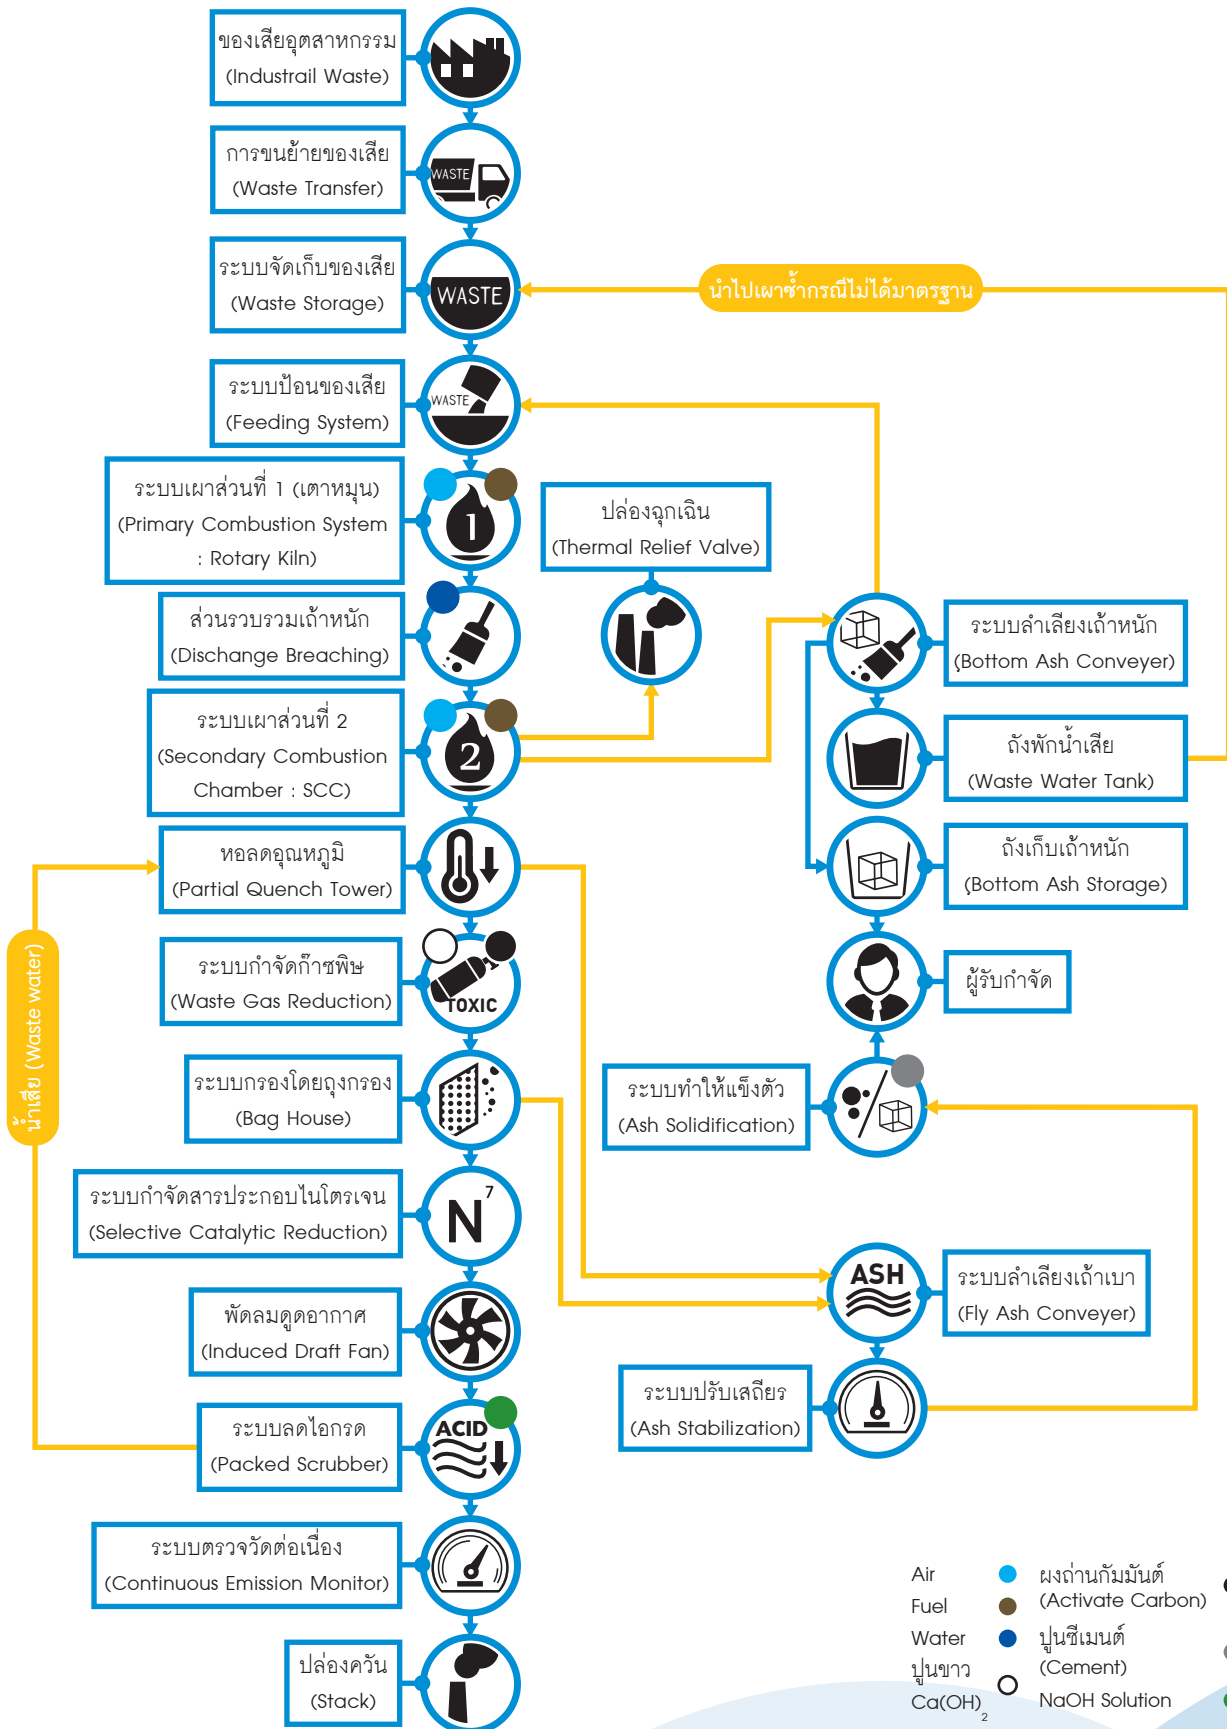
ของเสียอุตสาหกรรม (Industrail Waste)

WASTE

การขนย้ายของเสีย (Waste Transfer)

WASTE

ระบบจัดเก็บของเสีย (Waste Storage)

นำไปเผาซ้ำกรณีไม่ได้มาตรฐาน

WASTE

ระบบป้อนของเสีย (Feeding System)

1

ระบบเผาส่วนที่ 1 (เตาหมุน) (Primary Combustion System : Rotary Kiln)

ปล่องฉุกเฉิน (Thermal Relief Valve)

ส่วนรวบรวมเถ้าหนัก (Dischange Breaching)

ระบบลำเลียงเถ้าหนัก (Bottom Ash Conveyer)

2

ระบบเผาส่วนที่ 2 (Secondary Combustion Chamber : SCC)

ถังพักน้ำเสีย (Waste Water Tank)

หอลดอุณหภูมิ (Partial Quench Tower)

ถังเก็บเถ้าหนัก (Bottom Ash Storage)

น้ำเสีย (Waste water)

ระบบกำจัดก๊าซพิษ (Waste Gas Reduction)

TOXIC

ผู้รับกำจัด

ระบบกรองโดยถุงกรอง (Bag House)

ระบบทำให้แข็งตัว (Ash Solidification)

ระบบกำจัดสารประกอบไนโตรเจน (Selective Catalytic Reduction)

N 7

ASH

ระบบลำเลียงเถ้าเบา (Fly Ash Conveyer)

พัดลมดูดอากาศ (Induced Draft Fan)

ระบบปรับเสถียร (Ash Stabilization)

ระบบลดไอกรด (Packed Scrubber)

ACID

ระบบตรวจวัดต่อเนื่อง (Continuous Emission Monitor)

ปล่องควัน (Stack)

Air
Fuel
Water
ปูนขาว $Ca(OH)_2$

ผงถ่านกัมมันต์ (Activate Carbon)
ปูนซีเมนต์ (Cement)
NaOH Solution